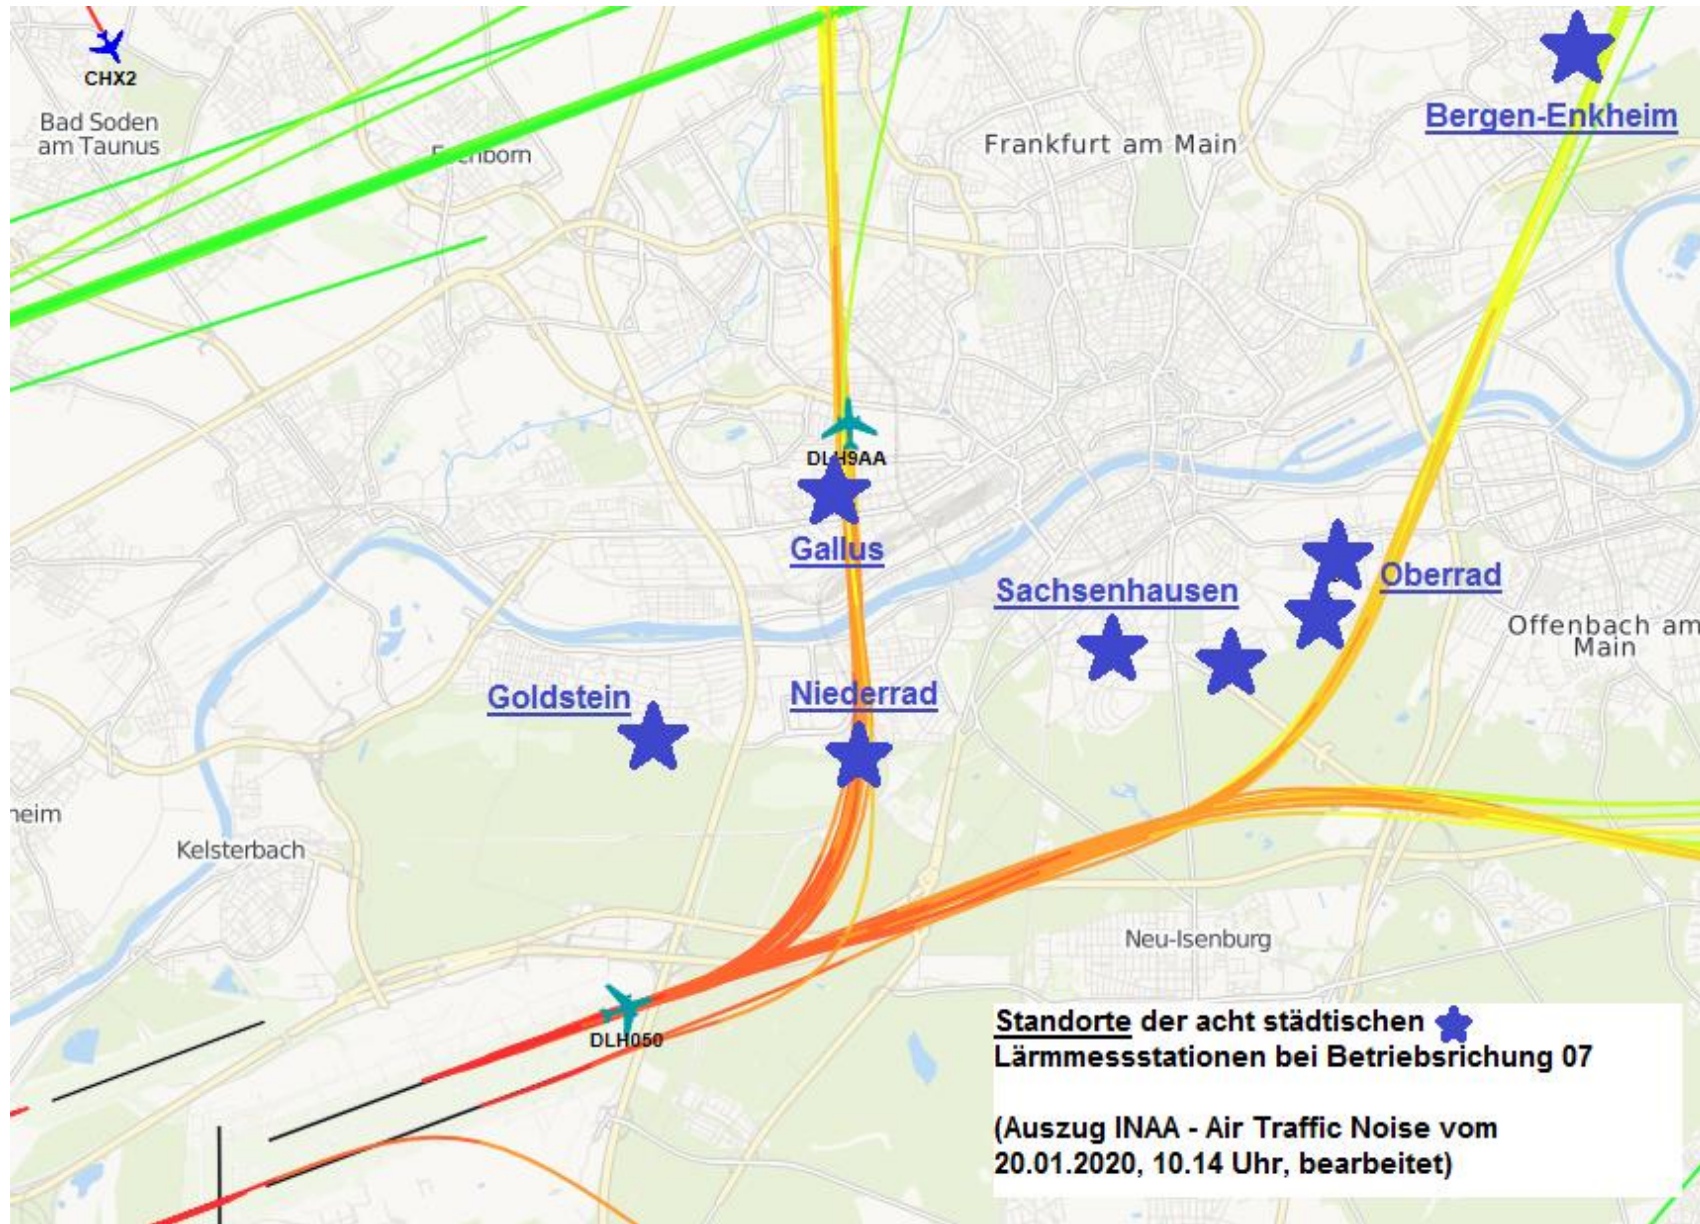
CHX2

Bad Soden am Taunus

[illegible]born

Frankfurt am Main

Bergen-Enkheim

DLH9AA

Gallus

Sachsenhausen

Oberrad

Offenbach am Main

Goldstein

Niederrad

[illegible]heim

Kelsterbach

Neu-Isenburg

DLH050

Standorte der acht städtischen Lärmmessstationen bei Betriebsrichung 07

(Auszug INAA - Air Traffic Noise vom 20.01.2020, 10.14 Uhr, bearbeitet)